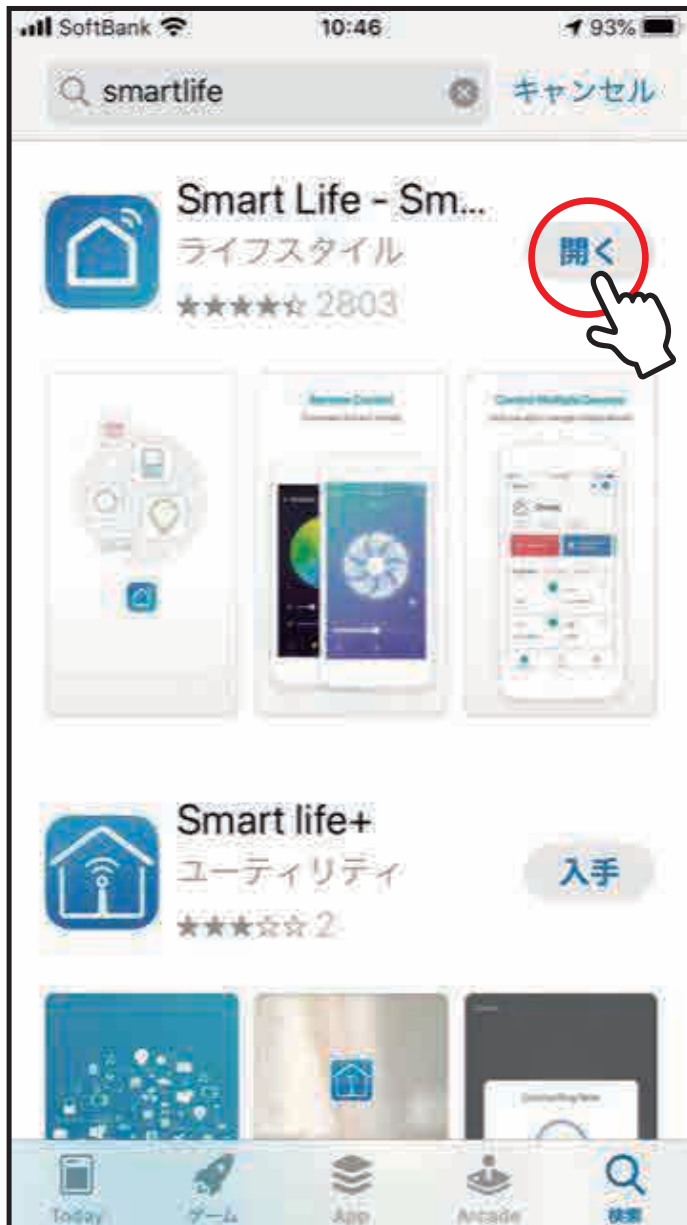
SoftBank 10:46 93%

smartlife キャンセル

Smart Life - Sm...
ライフスタイル
★★★★☆ 2803
開く

Remote Control

Control Multiple Devices

Smart life+
ユーティリティ
★★★☆☆ 2
入手

Today ゲーム App Arcade 検索